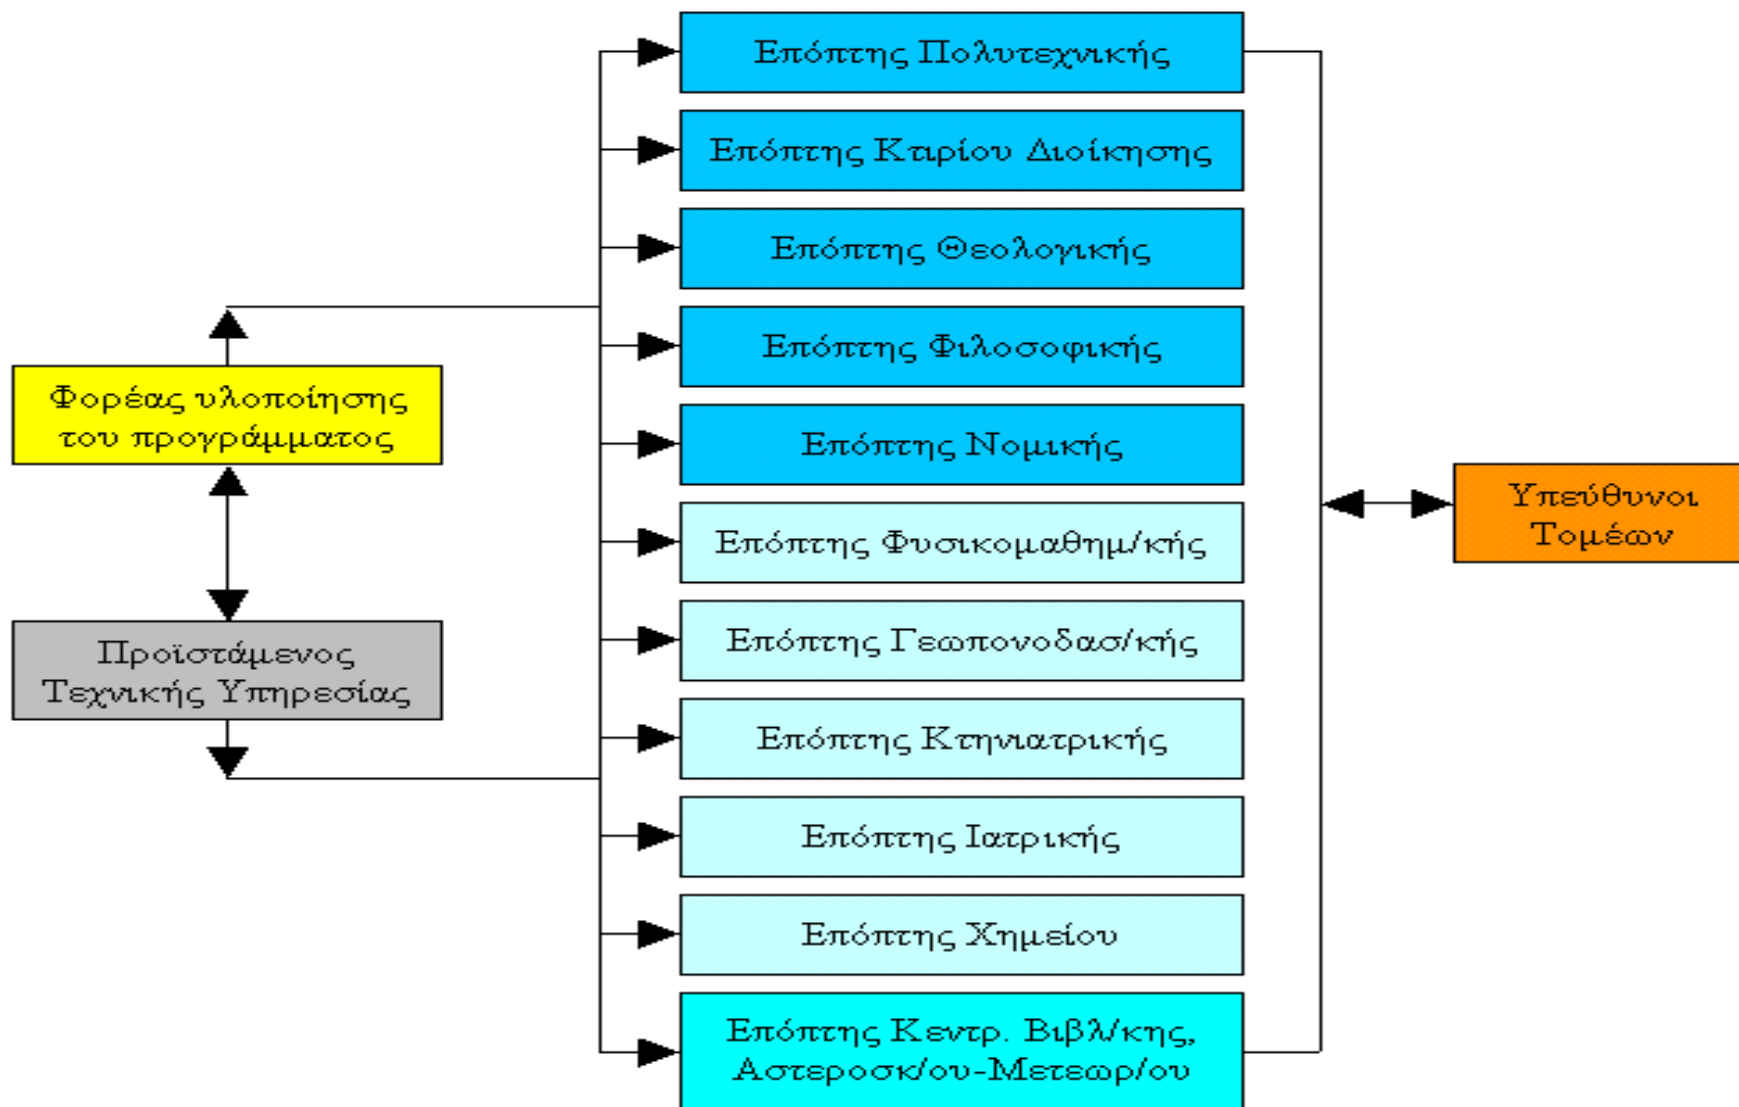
Επόπτης Πολυτεχνικής

Επόπτης Κτιρίου Διοίκησης

Επόπτης Θεολογικής

Επόπτης Φιλοσοφικής

Επόπτης Νομικής

Επόπτης Φυσικομαθημ/κής

Επόπτης Γεωπονοδασ/κής

Επόπτης Κτηνιατρικής

Επόπτης Ιατρικής

Επόπτης Χημείου

Επόπτης Κεντρ. Βιβλ/κης, Αστεροσκ/ου-Μετεωρ/ου

Φορέας υλοποίησης του προγράμματος

Προϊστάμενος Τεχνικής Υπηρεσίας

Υπεύθυνοι Τομέων